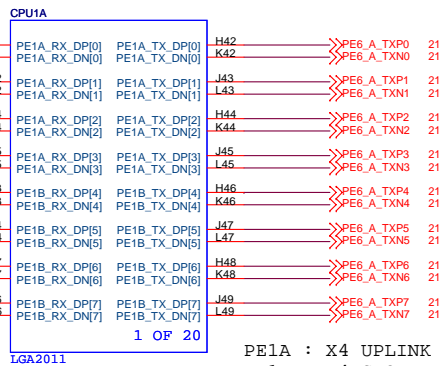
CPU1A

PE1A_RX_DP[0] PE1A_TX_DP[0] H42 PE6_A_TXP0 21
PE1A_RX_DN[0] PE1A_TX_DN[0] K42 PE6_A_TXN0 21

PE1A_RX_DP[1] PE1A_TX_DP[1] J43 PE6_A_TXP1 21
PE1A_RX_DN[1] PE1A_TX_DN[1] L43 PE6_A_TXN1 21

PE1A_RX_DP[2] PE1A_TX_DP[2] H44 PE6_A_TXP2 21
PE1A_RX_DN[2] PE1A_TX_DN[2] K44 PE6_A_TXN2 21

PE1A_RX_DP[3] PE1A_TX_DP[3] J45 PE6_A_TXP3 21
PE1A_RX_DN[3] PE1A_TX_DN[3] L45 PE6_A_TXN3 21

PE1B_RX_DP[4] PE1B_TX_DP[4] H46 PE6_A_TXP4 21
PE1B_RX_DN[4] PE1B_TX_DN[4] K46 PE6_A_TXN4 21

PE1B_RX_DP[5] PE1B_TX_DP[5] J47 PE6_A_TXP5 21
PE1B_RX_DN[5] PE1B_TX_DN[5] L47 PE6_A_TXN5 21

PE1B_RX_DP[6] PE1B_TX_DP[6] H48 PE6_A_TXP6 21
PE1B_RX_DN[6] PE1B_TX_DN[6] K48 PE6_A_TXN6 21

PE1B_RX_DP[7] PE1B_TX_DP[7] J49 PE6_A_TXP7 21
PE1B_RX_DN[7] PE1B_TX_DN[7] L49 PE6_A_TXN7 21

1 OF 20

LGA2011

PE1A : X4 UPLINK